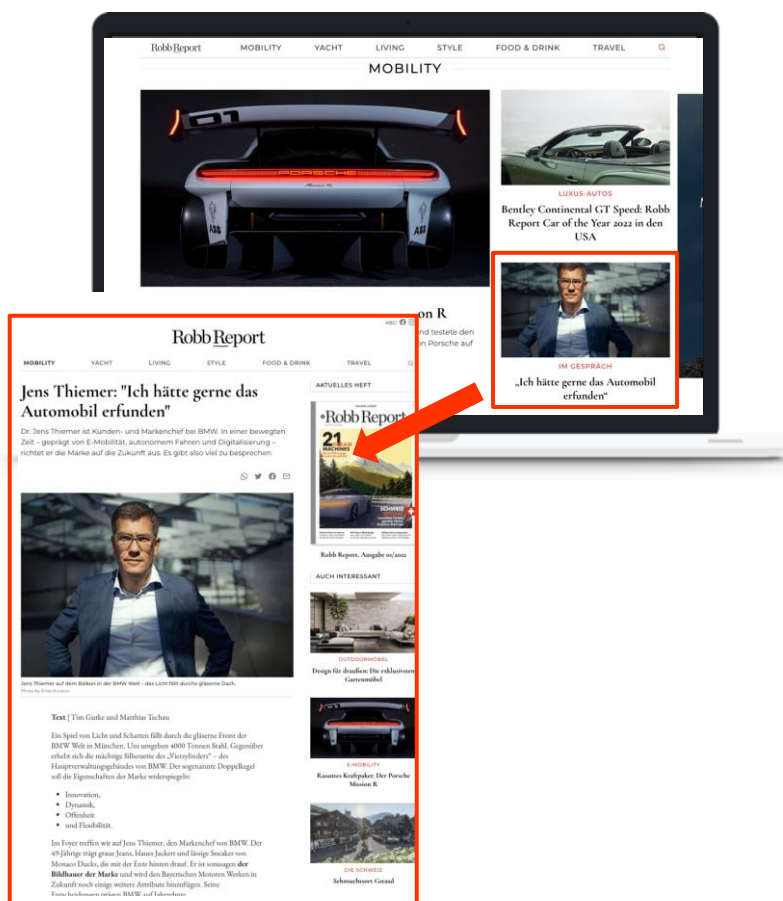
Robb Report MOBILITY YACHT LIVING STYLE FOOD & DRINK TRAVEL

MOBILITY

LUXUS-AUTOS

Bentley Continental GT Speed: Robb Report Car of the Year 2022 in den USA

on R

nd testete den Porsche auf

IM GESPRÄCH

„Ich hätte gerne das Automobil erfunden"

Robb Report

ABO

MOBILITY YACHT LIVING STYLE FOOD & DRINK TRAVEL

Jens Thiemer: "Ich hätte gerne das Automobil erfunden"

Dr. Jens Thiemer ist Kunden- und Markenchef bei BMW. In einer bewegten Zeit – geprägt von E-Mobilität, autonomem Fahren und Digitalisierung – richtet er die Marke auf die Zukunft aus. Es gibt also viel zu besprechen.

Jens Thiemer auf dem Balkon in der BMW Welt – das Licht fällt durchs gläserne Dach.

Text | Tim Gutke und Matthias Techau

Ein Spiel von Licht und Schatten fällt durch die gläserne Front der BMW Welt in München. Uns umgeben 4000 Tonnen Stahl. Gegenüber erhebt sich die mächtige Silhouette des „Vierzylinders" – des Hauptverwaltungsgebäudes von BMW. Der sogenannte Doppelkegel soll die Eigenschaften der Marke widerspiegeln:

- Innovation,
- Dynamik,
- Offenheit
- und Flexibilität.

Im Foyer treffen wir auf Jens Thiemer, den Markenchef von BMW. Der 49-Jährige trägt graue Jeans, blaues Jackett und lässige Sneaker von Monaco Ducks, die mit der Ente hinten drauf. Er ist sozusagen der Bildhauer der Marke und wird den Bayerischen Motoren Werken in Zukunft noch einige weitere Attribute hinzufügen. Seine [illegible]

AKTUELLES HEFT

Robb Report

21

Robb Report, Ausgabe 01/2022

AUCH INTERESSANT

OUTDOORMÖBEL

Design für draußen: Die exklusivsten Gartenmöbel

E-MOBILITY

Rasantes Kraftpaket: Der Porsche Mission R

DIE SCHWEIZ

Sehnsuchtsort Gstaad